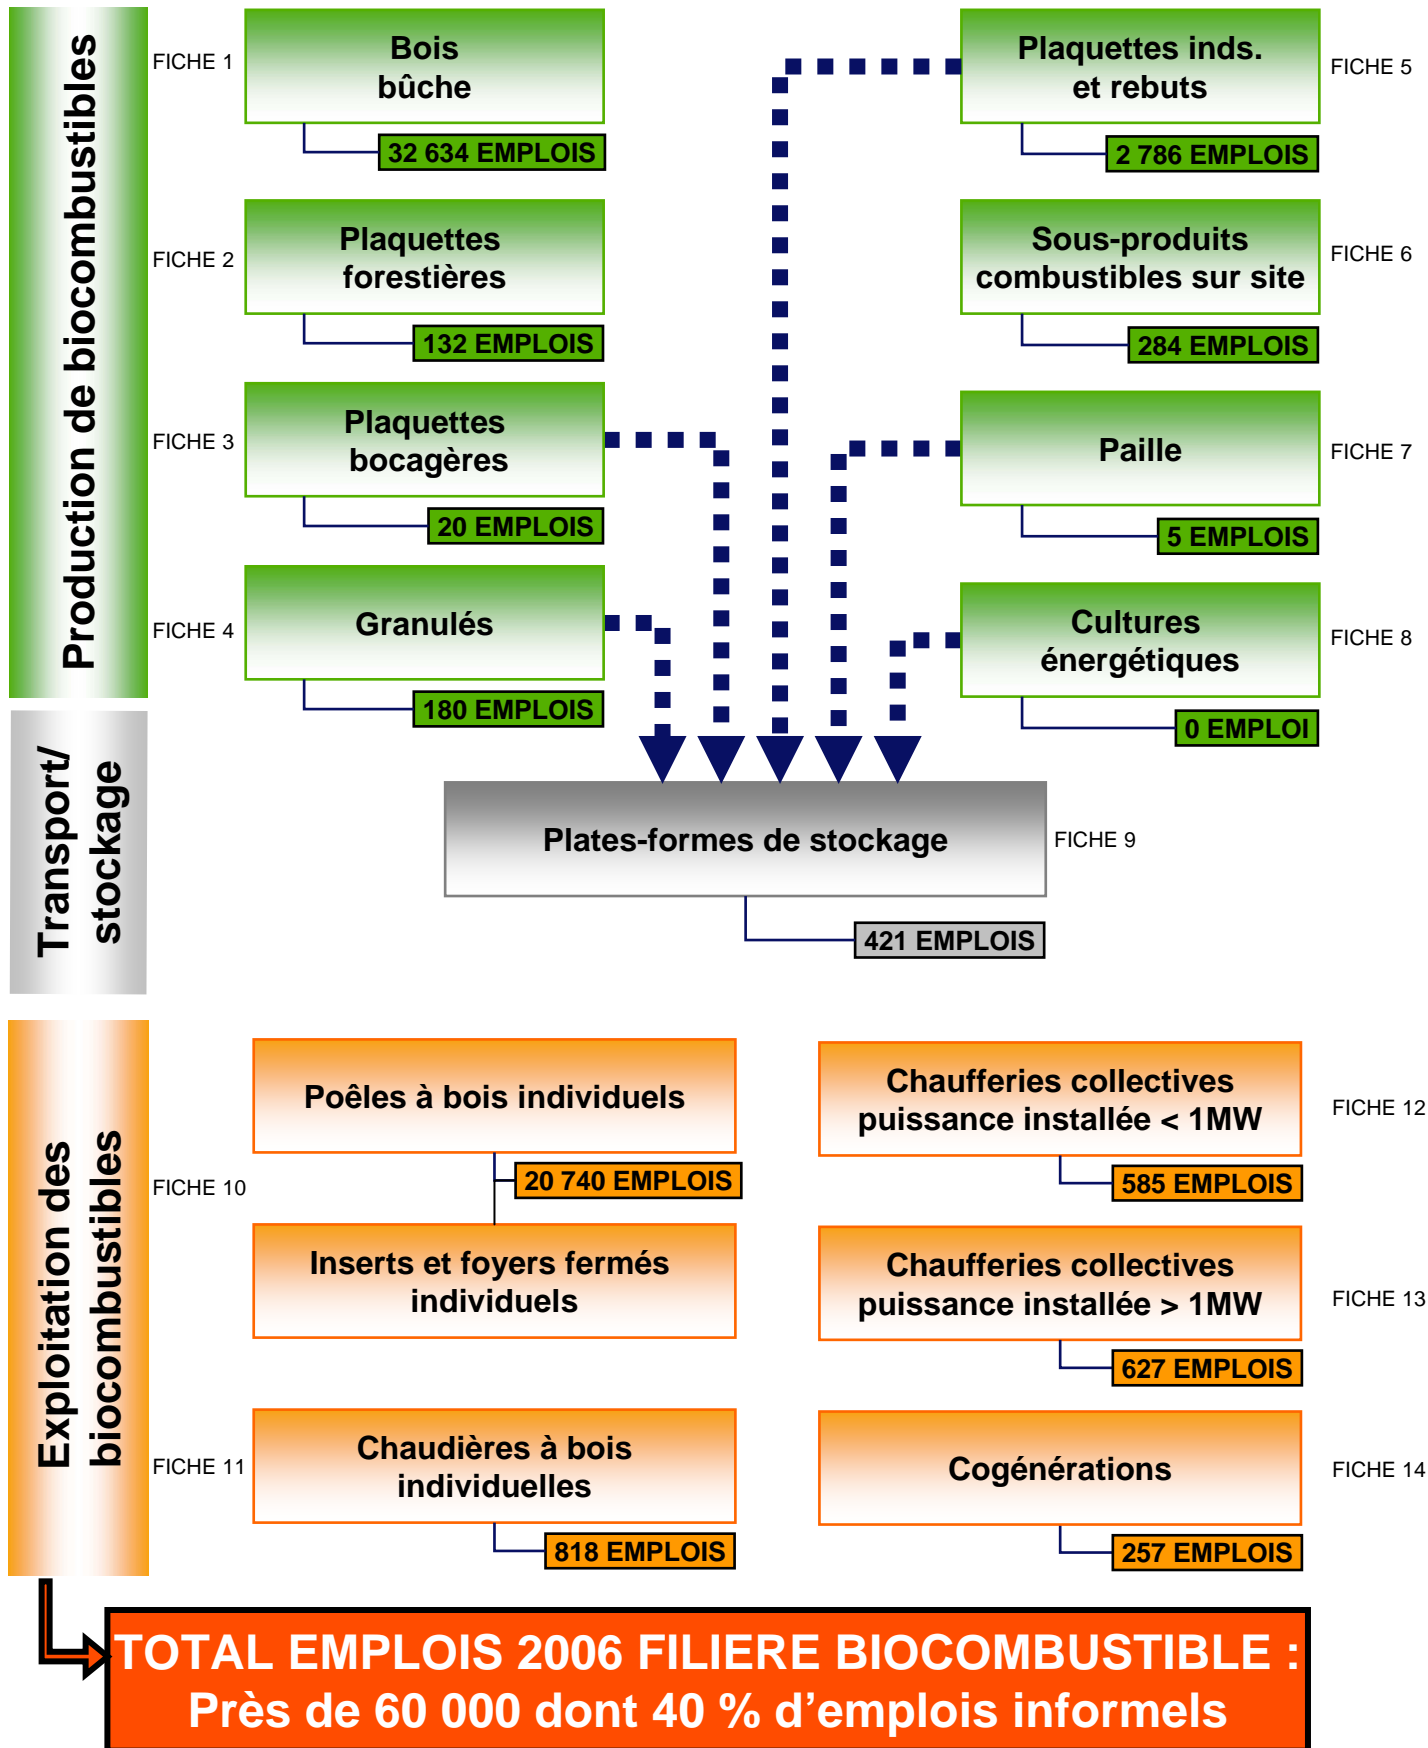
Production de biocombustibles

FICHE 1
Bois bûche
32 634 EMPLOIS

FICHE 2
Plaquettes forestières
132 EMPLOIS

FICHE 3
Plaquettes bocagères
20 EMPLOIS

FICHE 4
Granulés
180 EMPLOIS

Plaquettes inds. et rebuts
FICHE 5
2 786 EMPLOIS

Sous-produits combustibles sur site
FICHE 6
284 EMPLOIS

Paille
FICHE 7
5 EMPLOIS

Cultures énergétiques
FICHE 8
0 EMPLOI

Transport/ stockage

Plates-formes de stockage
FICHE 9
421 EMPLOIS

Exploitation des biocombustibles

FICHE 10
Poêles à bois individuels
20 740 EMPLOIS
Inserts et foyers fermés individuels

FICHE 11
Chaudières à bois individuelles
818 EMPLOIS

Chaufferies collectives puissance installée < 1MW
FICHE 12
585 EMPLOIS

Chaufferies collectives puissance installée > 1MW
FICHE 13
627 EMPLOIS

Cogénérations
FICHE 14
257 EMPLOIS

TOTAL EMPLOIS 2006 FILIERE BIOCOMBUSTIBLE :
Près de 60 000 dont 40 % d’emplois informels